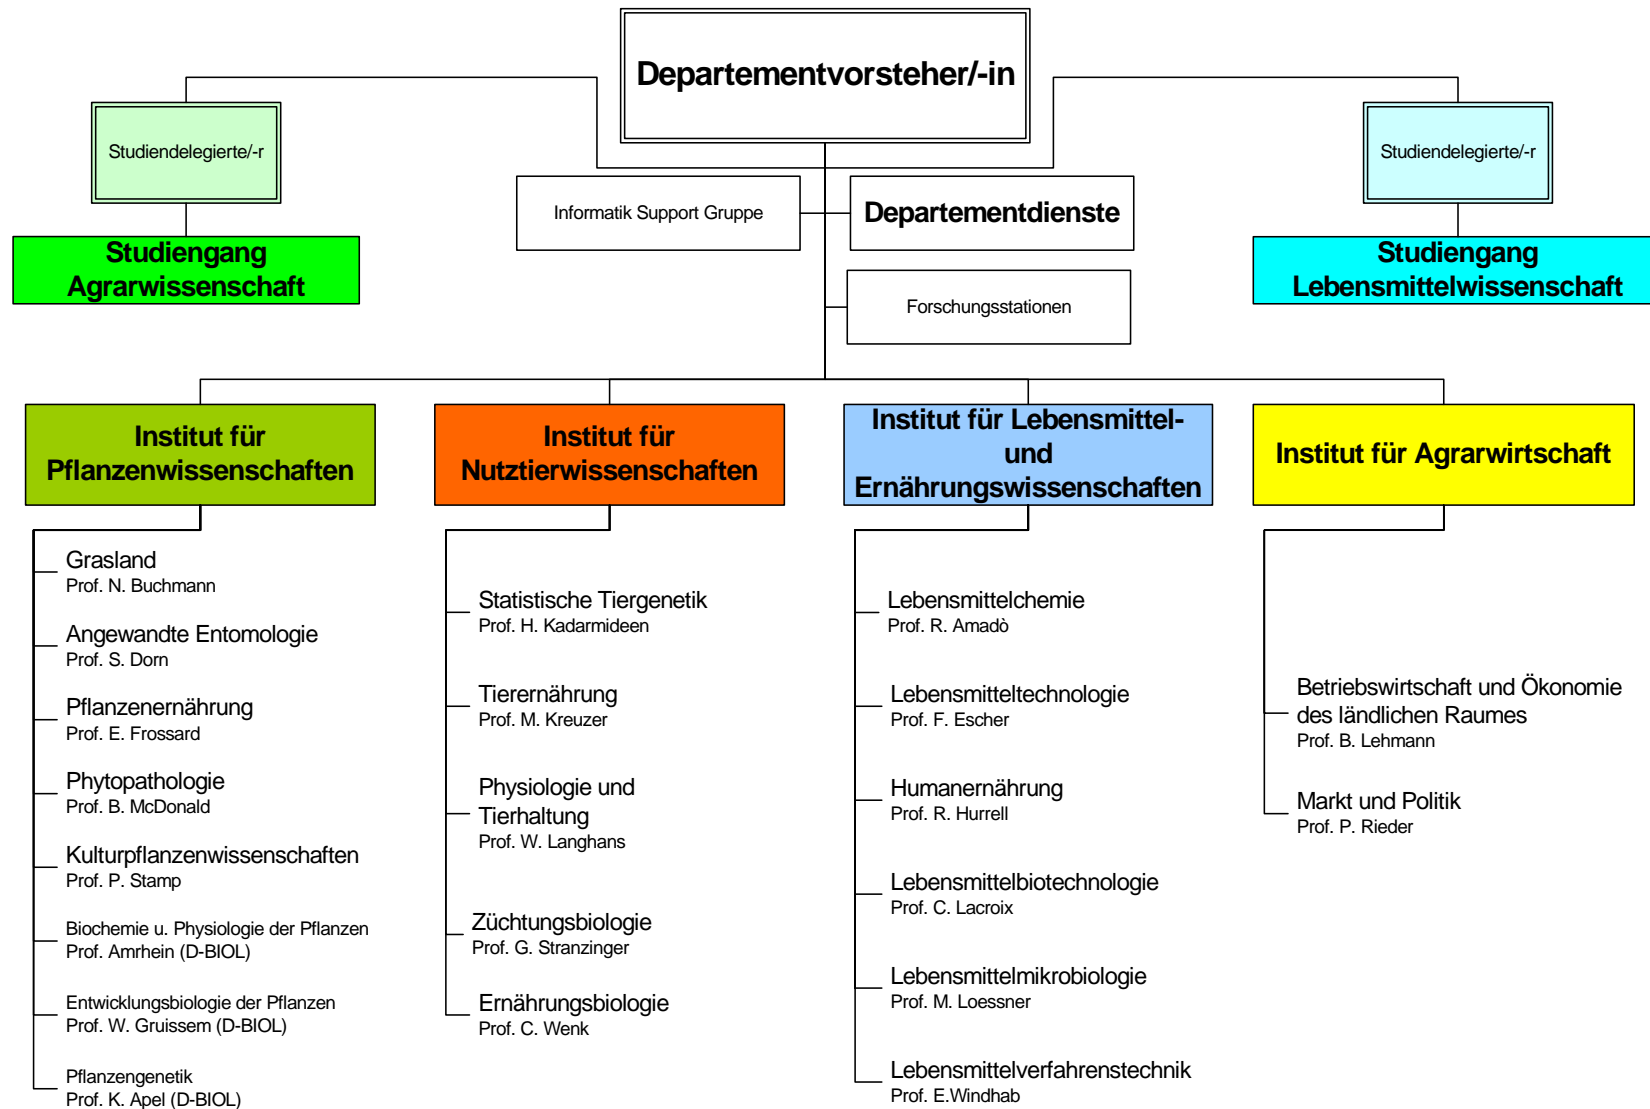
Departementvorsteher/-in

Studiendelegierte/-r

Studiengang Agrarwissenschaft

Informatik Support Gruppe

Departementdienste

Forschungsstationen

Studiendelegierte/-r

Studiengang Lebensmittelwissenschaft

Institut für Pflanzenwissenschaften

Grasland
Prof. N. Buchmann

Angewandte Entomologie
Prof. S. Dorn

Pflanzenernährung
Prof. E. Frossard

Phytopathologie
Prof. B. McDonald

Kulturpflanzenwissenschaften
Prof. P. Stamp

Biochemie u. Physiologie der Pflanzen
Prof. Amrhein (D-BIOL)

Entwicklungsbiologie der Pflanzen
Prof. W. Gruissem (D-BIOL)

Pflanzengenetik
Prof. K. Apel (D-BIOL)

Institut für Nutztierwissenschaften

Statistische Tiergenetik
Prof. H. Kadarmideen

Tierernährung
Prof. M. Kreuzer

Physiologie und Tierhaltung
Prof. W. Langhans

Züchtungsbiologie
Prof. G. Stranzinger

Ernährungsbiologie
Prof. C. Wenk

Institut für Lebensmittel- und Ernährungswissenschaften

Lebensmittelchemie
Prof. R. Amadò

Lebensmitteltechnologie
Prof. F. Escher

Humanernährung
Prof. R. Hurrell

Lebensmittelbiotechnologie
Prof. C. Lacroix

Lebensmittelmikrobiologie
Prof. M. Loessner

Lebensmittelverfahrenstechnik
Prof. E.Windhab

Institut für Agrarwirtschaft

Betriebswirtschaft und Ökonomie des ländlichen Raumes
Prof. B. Lehmann

Markt und Politik
Prof. P. Rieder